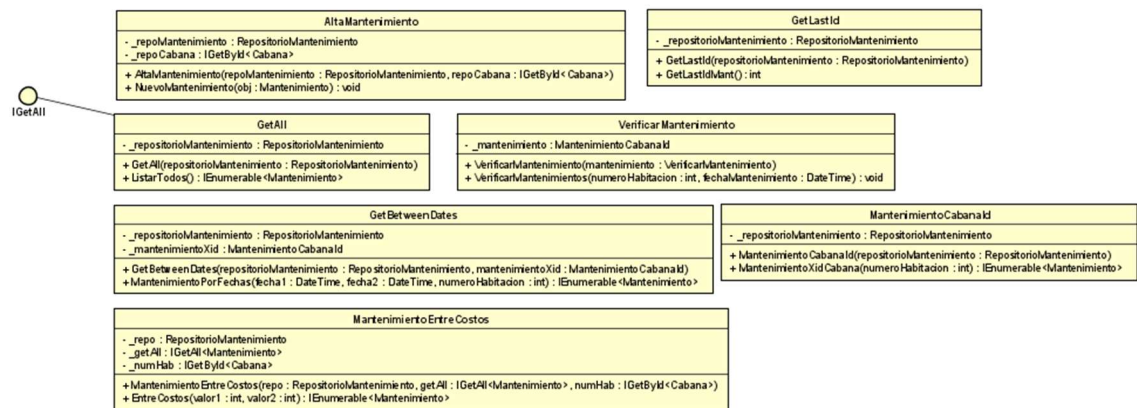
AltaMantenimiento

- _repoMantenimiento : RepositorioMantenimiento
- _repoCabana : IGetById< Cabana>

+ AltaMantenimiento(repoMantenimiento : RepositorioMantenimiento, repoCabana : IGetById< Cabana>)
+ NuevoMantenimiento(obj : Mantenimiento) : void

GetLastId

- _repositorioMantenimiento : RepositorioMantenimiento

+ GetLastId(repositorioMantenimiento : RepositorioMantenimiento)
+ GetLastIdMant() : int

IGetAll

GetAll

- _repositorioMantenimiento : RepositorioMantenimiento

+ GetAll(repositorioMantenimiento : RepositorioMantenimiento)
+ ListarTodos() : IEnumerable<Mantenimiento>

VerificarMantenimiento

- _mantenimiento : MantenimientoCabanaId

+ VerificarMantenimiento(mantenimiento : VerificarMantenimiento)
+ VerificarMantenimientos(numeroHabitacion : int, fechaMantenimiento : DateTime) : void

GetBetweenDates

- _repositorioMantenimiento : RepositorioMantenimiento
- _mantenimientoXid : MantenimientoCabanaId

+ GetBetweenDates(repositorioMantenimiento : RepositorioMantenimiento, mantenimientoXid : MantenimientoCabanaId)
+ MantenimientoPorFechas(fecha1 : DateTime, fecha2 : DateTime, numeroHabitacion : int) : IEnumerable<Mantenimiento>

MantenimientoCabanaId

- _repositorioMantenimiento : RepositorioMantenimiento

+ MantenimientoCabanaId(repositorioMantenimiento : RepositorioMantenimiento)
+ MantenimientoXidCabana(numeroHabitacion : int) : IEnumerable<Mantenimiento>

MantenimientoEntreCostos

- _repo : RepositorioMantenimiento
- _getAll : IGetAll<Mantenimiento>
- _numHab : IGetById<Cabana>

+ MantenimientoEntreCostos(repo : RepositorioMantenimiento, getAll : IGetAll<Mantenimiento>, numHab : IGetById<Cabana>)
+ EntreCostos(valor1 : int, valor2 : int) : IEnumerable<Mantenimiento>